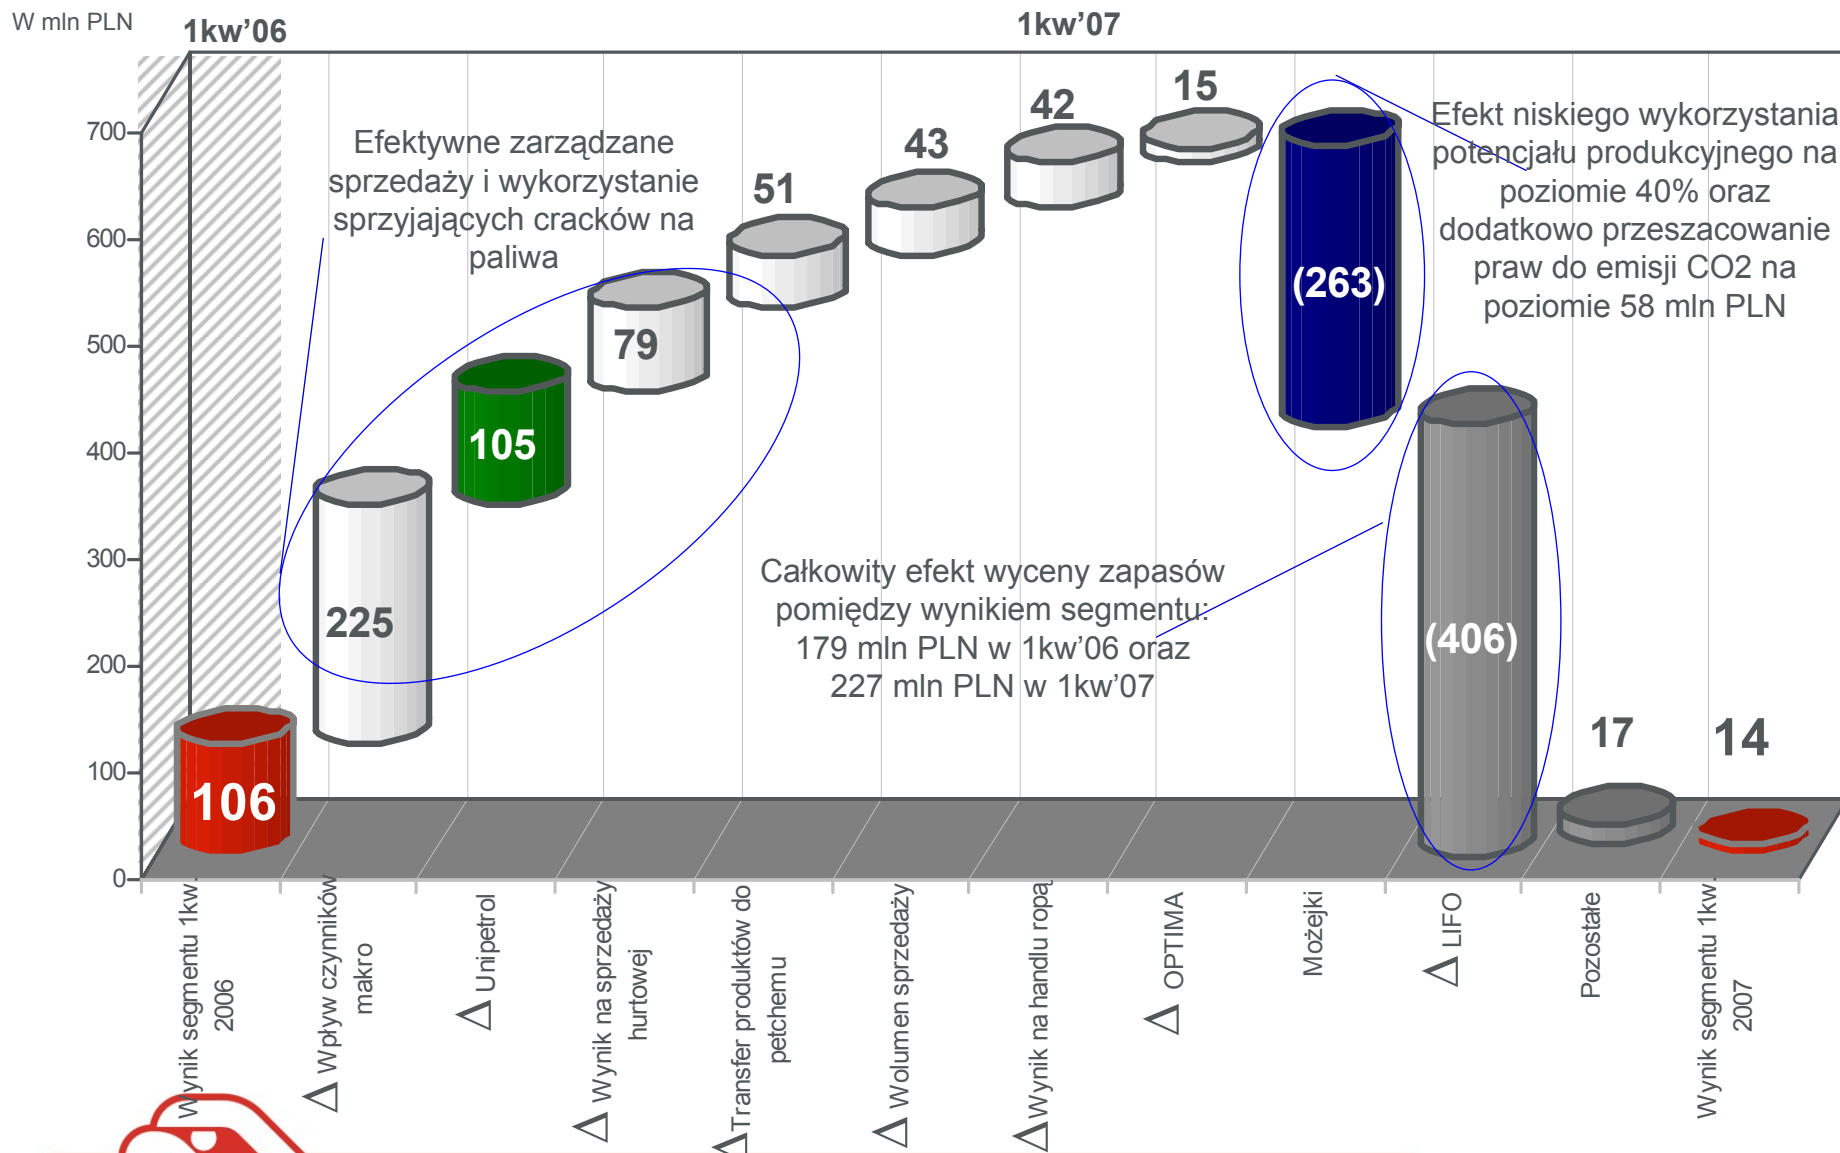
W mln PLN

1kw'06

1kw'07

700
600
500
400
300
200
100
0

Efektywne zarządzane sprzedaży i wykorzystanie sprzyjających cracków na paliwa

Efekt niskiego wykorzystania potencjału produkcyjnego na poziomie 40% oraz dodatkowo przeszacowanie praw do emisji CO2 na poziomie 58 mln PLN

Całkowity efekt wyceny zapasów pomiędzy wynikiem segmentu: 179 mln PLN w 1kw'06 oraz 227 mln PLN w 1kw'07

106
225
105
79
51
43
42
15
(263)
(406)
17
14

Wynik segmentu 1kw 2006
Δ Wpływ czynników makro
Δ Unipetrol
Δ Wynik na sprzedaży hurtowej
Δ Transfer produktów do petchemu
Δ Wolumen sprzedaży
Δ Wynik na handlu ropą
Δ OPTIMA
Możejki
Δ LIFO
Pozostałe
Wynik segmentu 1kw 2007